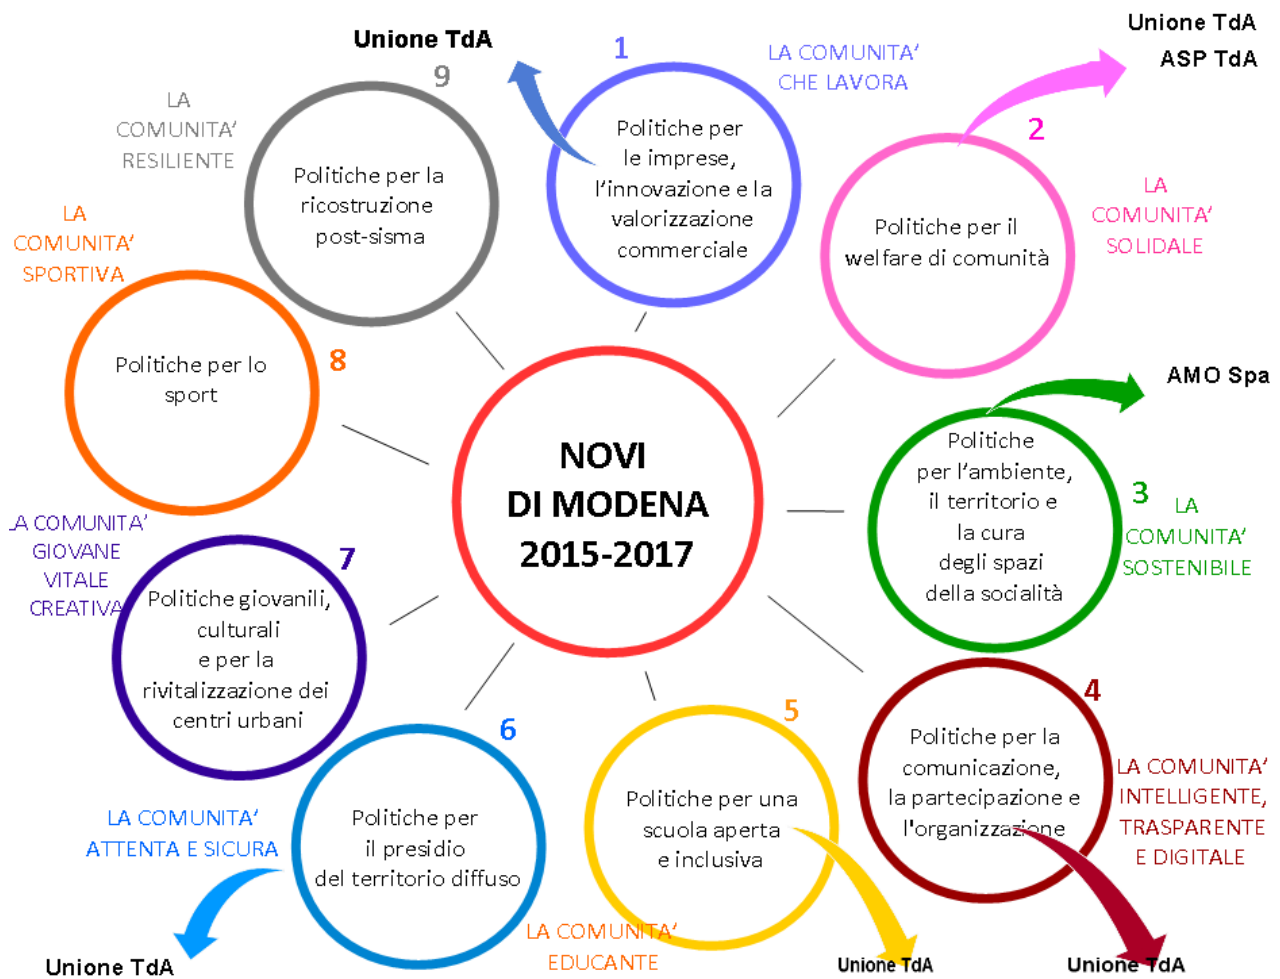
NOVI DI MODENA 2015-2017

1
LA COMUNITA' CHE LAVORA
Politiche per le imprese, l'innovazione e la valorizzazione commerciale
Unione TdA

2
LA COMUNITA' SOLIDALE
Politiche per il welfare di comunità
Unione TdA
ASP TdA

3
LA COMUNITA' SOSTENIBILE
Politiche per l'ambiente, il territorio e la cura degli spazi della socialità
AMO Spa

4
LA COMUNITA' INTELLIGENTE, TRASPARENTE E DIGITALE
Politiche per la comunicazione, la partecipazione e l'organizzazione
Unione TdA

5
LA COMUNITA' EDUCANTE
Politiche per una scuola aperta e inclusiva
Unione TdA

6
LA COMUNITA' ATTENTA E SICURA
Politiche per il presidio del territorio diffuso
Unione TdA

7
LA COMUNITA' GIOVANE VITALE CREATIVA
Politiche giovanili, culturali e per la rivitalizzazione dei centri urbani

8
LA COMUNITA' SPORTIVA
Politiche per lo sport

9
LA COMUNITA' RESILIENTE
Politiche per la ricostruzione post-sisma
Unione TdA